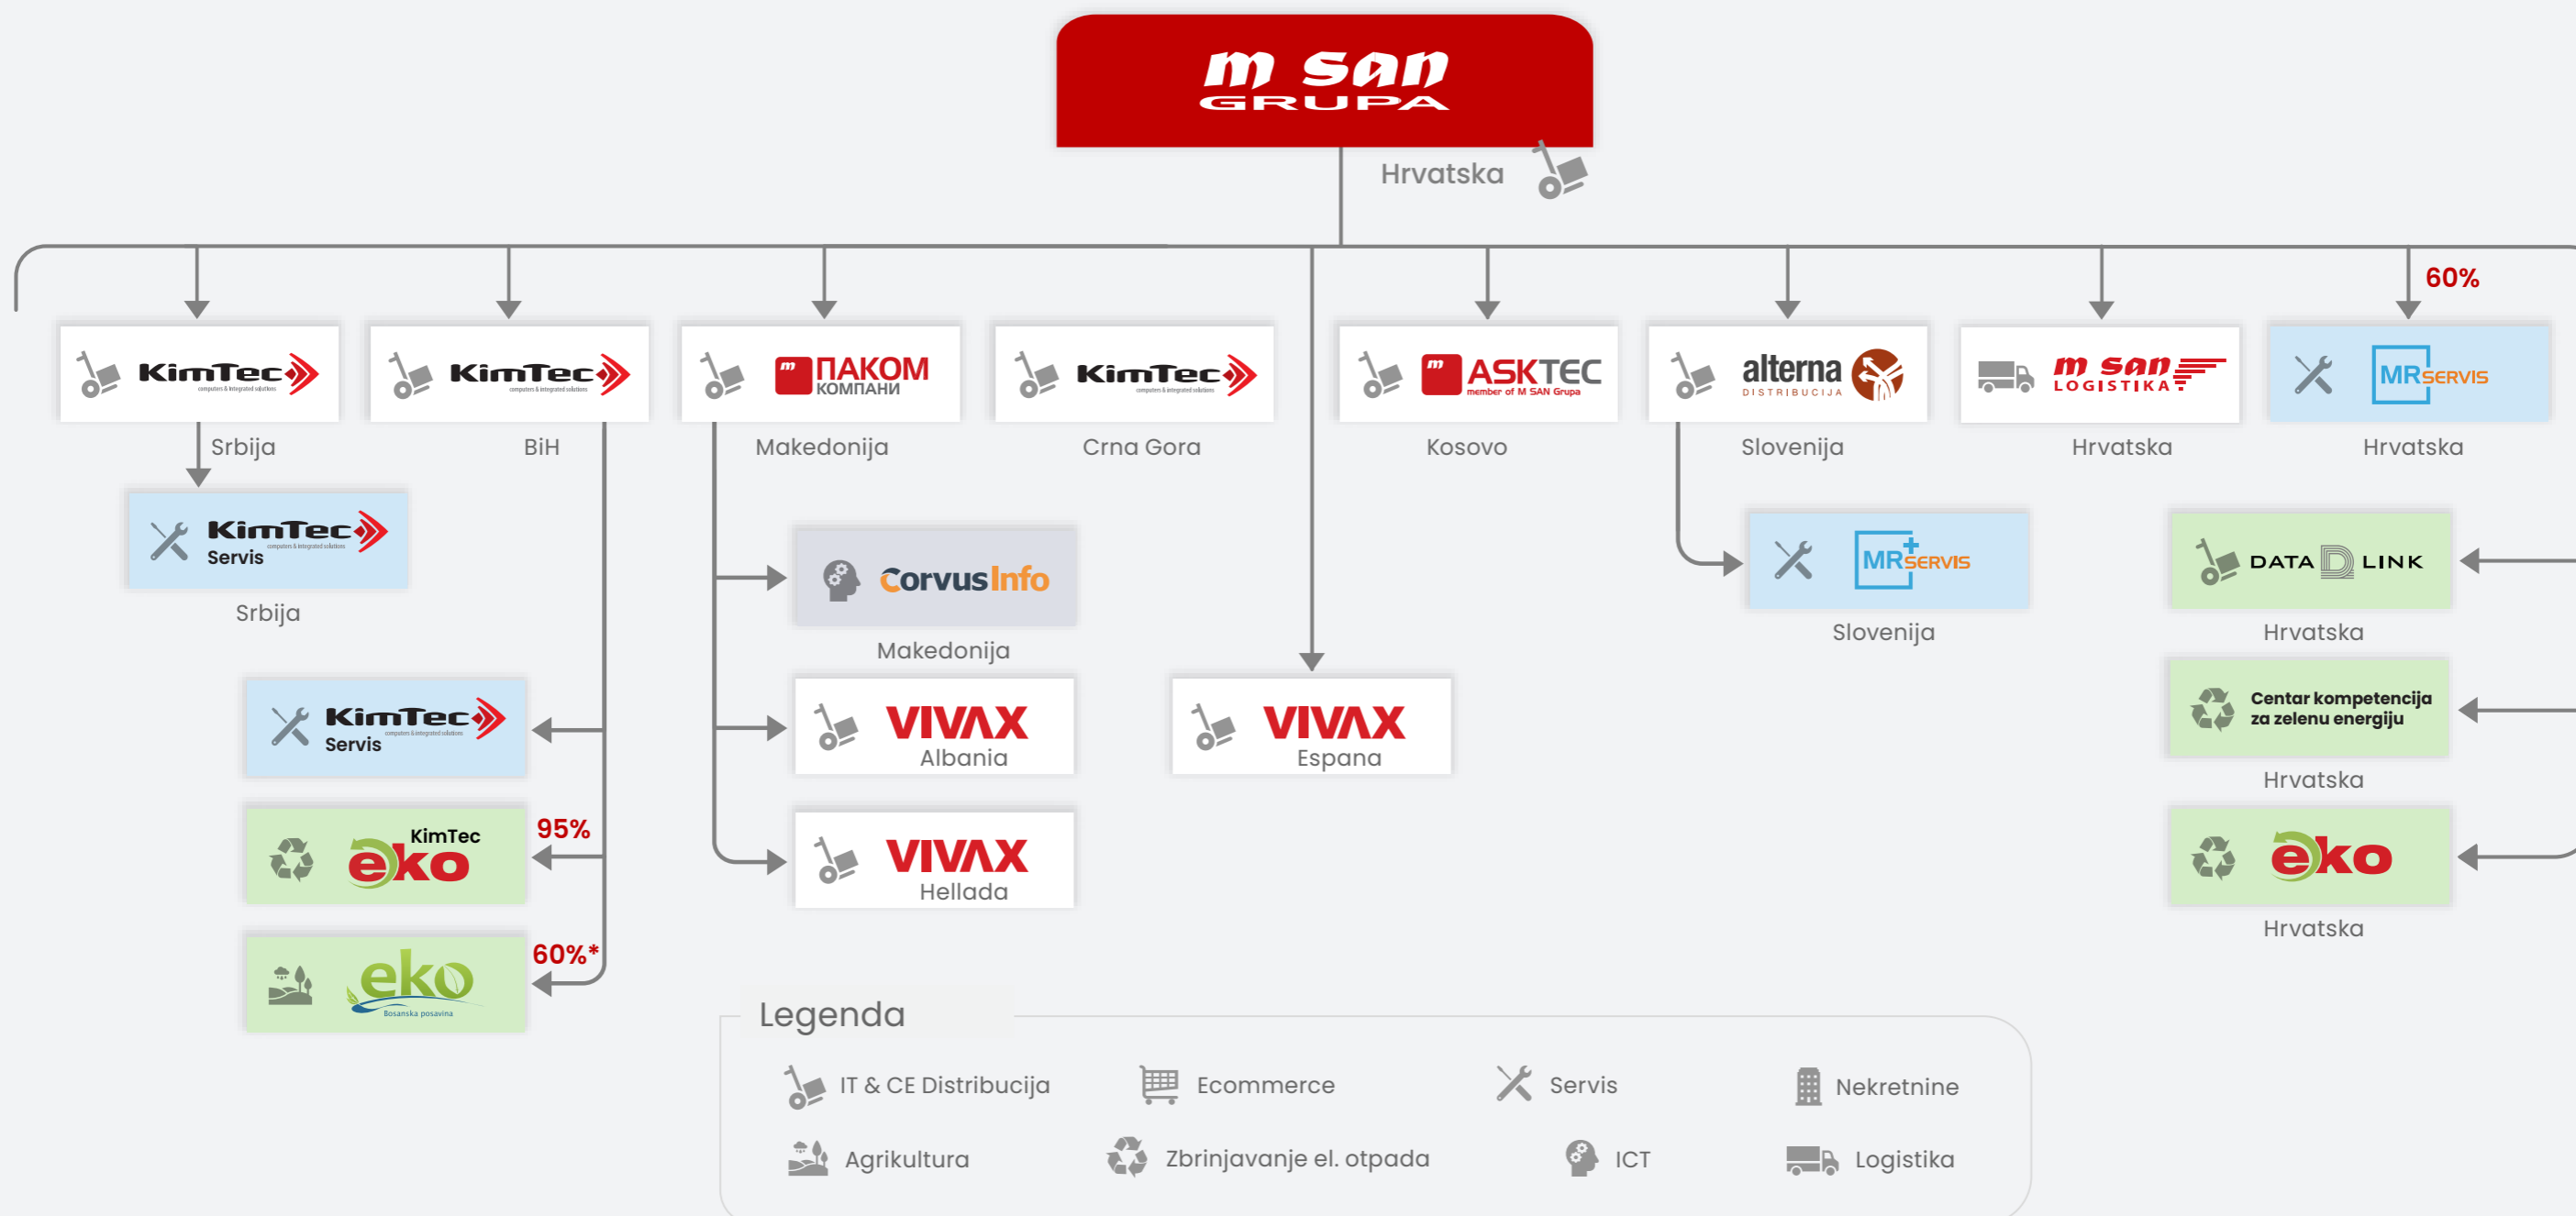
m san GRUPA

Hrvatska

60%

KimTec computers & integrated solutions
Srbija

KimTec computers & integrated solutions
BiH

ПАКОМ КОМПАНИ
Makedonija

KimTec computers & integrated solutions
Crna Gora

ASKTEC member of M SAN Grupa
Kosovo

alterna DISTRIBUCIJA
Slovenija

m san LOGISTIKA
Hrvatska

MR SERVIS
Hrvatska

KimTec Servis
Srbija

CorvusInfo
Makedonija

MR SERVIS
Slovenija

DATA LINK
Hrvatska

KimTec Servis

VIVAX Albania

VIVAX Espana

Centar kompetencija za zelenu energiju
Hrvatska

95%
KimTec eko

VIVAX Hellada

eko
Hrvatska

60%*
eko Bosanska posavina

Legenda

IT & CE Distribucija
Ecommerce
Servis
Nekretnine
Agrikultura
Zbrinjavanje el. otpada
ICT
Logistika